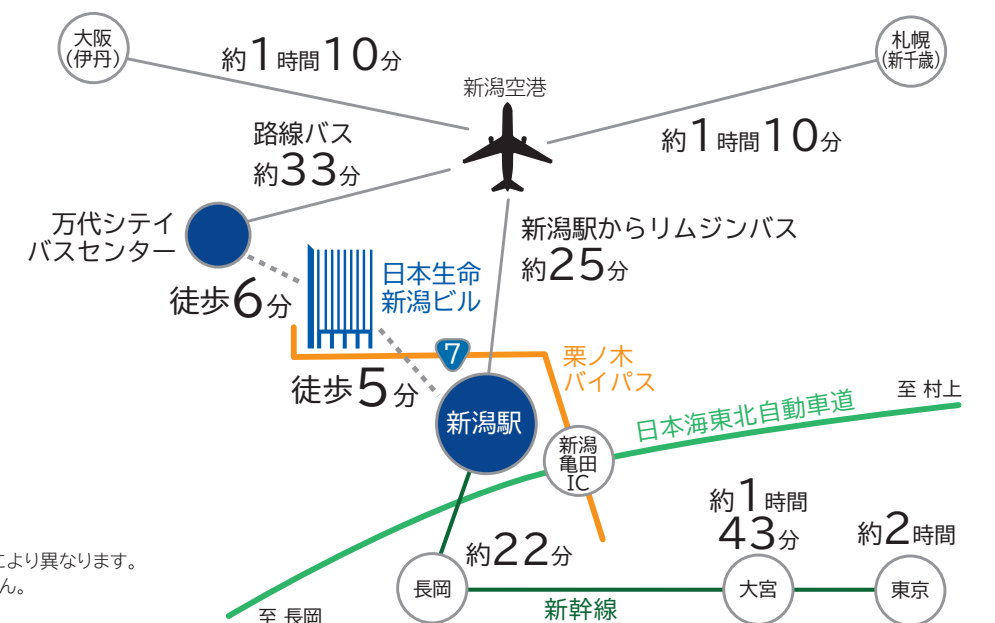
大阪
(伊丹)

約1時間10分

札幌
(新千歳)

新潟空港

路線バス
約33分

約1時間10分

万代シテイ
バスセンター

新潟駅からリムジンバス
約25分

日本生命
新潟ビル

徒歩6分

7

栗ノ木
バイパス

徒歩5分

至 村上

新潟駅

日本海東北自動車道

新潟
亀田
IC

約1時間
43分

約2時間

により異なります。
ん。

約22分

長岡

大宮

東京

新幹線

至 長岡